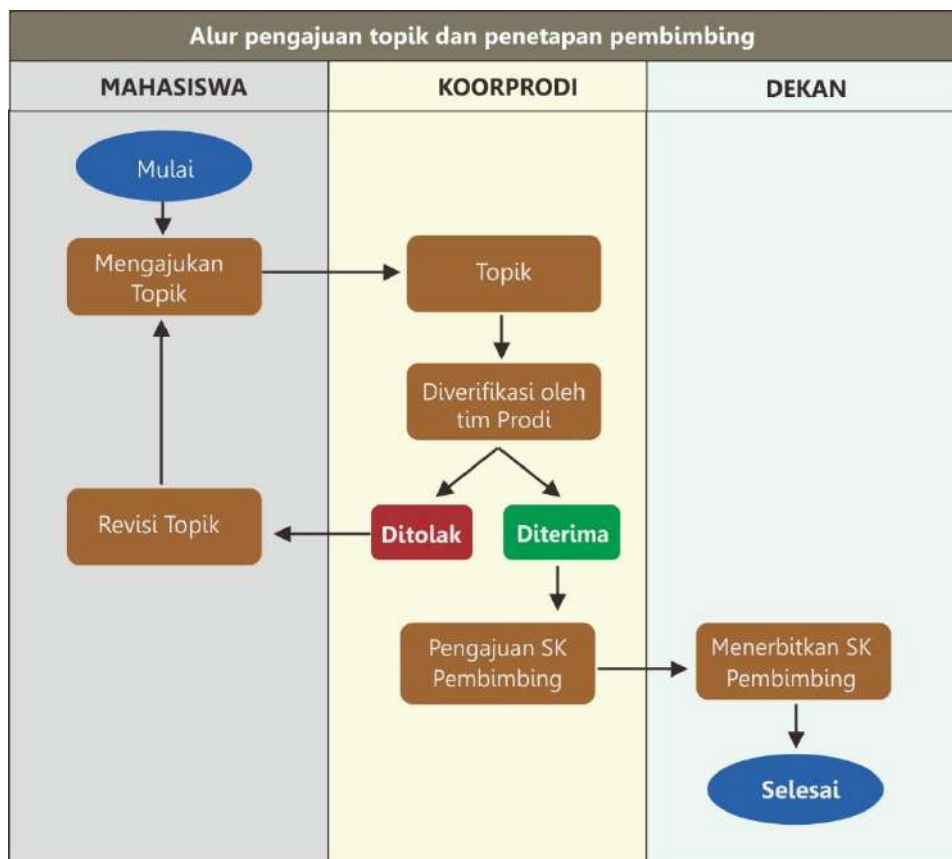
Alur pengajuan topik dan penetapan pembimbing

MAHASISWA

KOORPRODI

DEKAN

Mulai

Mengajukan Topik

Topik

Diverifikasi oleh tim Prodi

Revisi Topik

Ditolak

Diterima

Pengajuan SK Pembimbing

Menerbitkan SK Pembimbing

Selesai